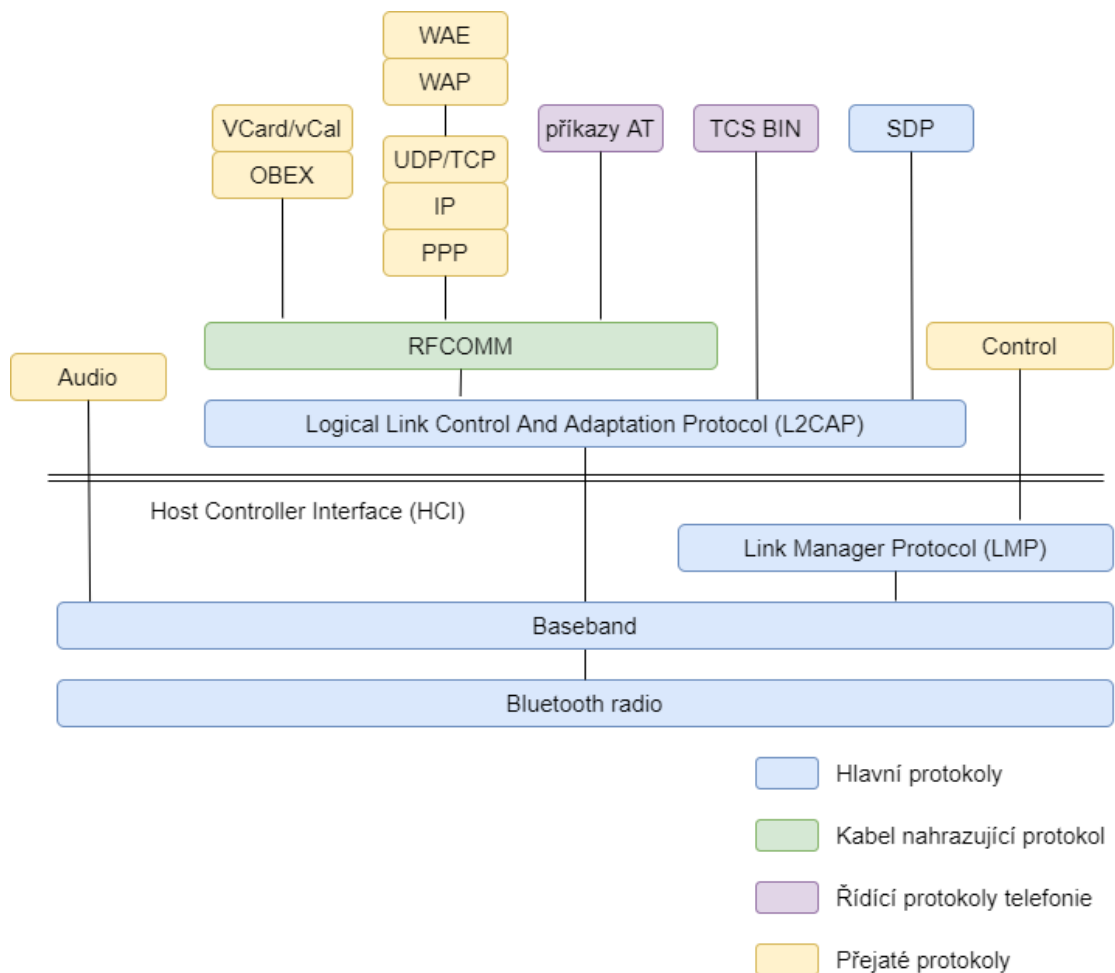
WAE

WAP

VCard/vCal

OBEX

UDP/TCP

IP

PPP

příkazy AT

TCS BIN

SDP

RFCOMM

Control

Audio

Logical Link Control And Adaptation Protocol (L2CAP)

Host Controller Interface (HCI)

Link Manager Protocol (LMP)

Baseband

Bluetooth radio

Hlavní protokoly

Kabel nahrazující protokol

Řídící protokoly telefonie

Přejaté protokoly